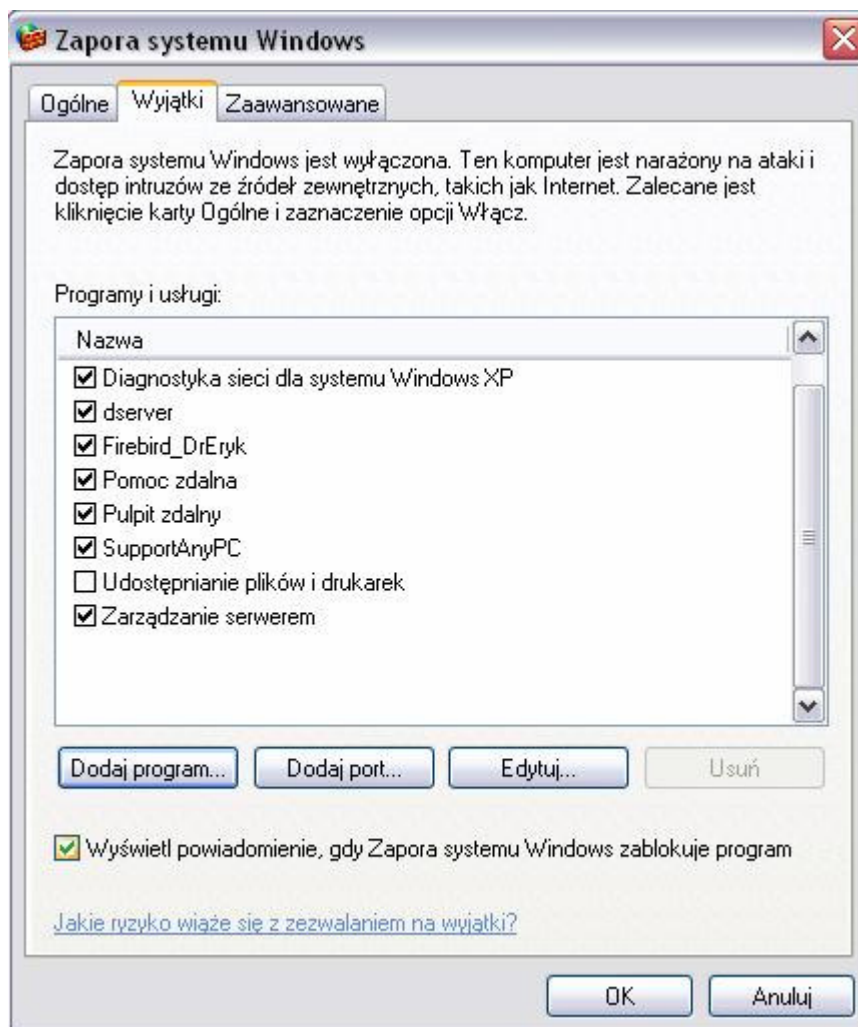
Zapora systemu Windows

Ogólne | Wyjątki | Zaawansowane

Zapora systemu Windows jest wyłączona. Ten komputer jest narażony na ataki i dostęp intruzów ze źródeł zewnętrznych, takich jak Internet. Zalecane jest kliknięcie karty Ogólne i zaznaczenie opcji Włącz.

Programy i usługi:

Nazwa

☑ Diagnostyka sieci dla systemu Windows XP
☑ dserver
☑ Firebird_DrEryk
☑ Pomoc zdalna
☑ Pulpit zdalny
☑ SupportAnyPC
☐ Udostępnianie plików i drukarek
☑ Zarządzanie serwerem

Dodaj program... | Dodaj port... | Edytuj... | Usuń

☑ Wyświetl powiadomienie, gdy Zapora systemu Windows zablokuje program

Jakie ryzyko wiąże się z zezwalaniem na wyjątki?

OK | Anuluj